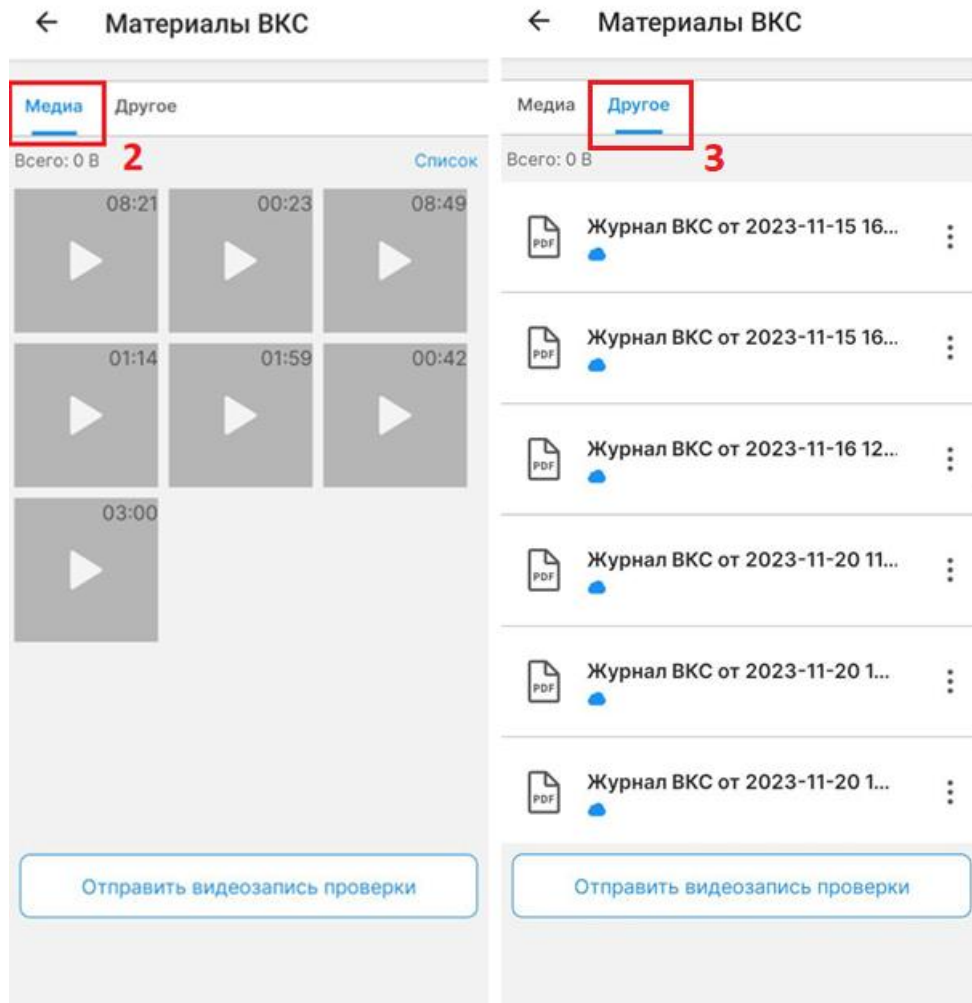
←
Материалы ВКС

Медиа
Другое
2
Всего: 0 B
Список

08:21
00:23
08:49
01:14
01:59
00:42
03:00

Отправить видеозапись проверки

←
Материалы ВКС

Медиа
Другое
3
Всего: 0 B

PDF
Журнал ВКС от 2023-11-15 16...

PDF
Журнал ВКС от 2023-11-15 16...

PDF
Журнал ВКС от 2023-11-16 12...

PDF
Журнал ВКС от 2023-11-20 11...

PDF
Журнал ВКС от 2023-11-20 1...

PDF
Журнал ВКС от 2023-11-20 1...

Отправить видеозапись проверки